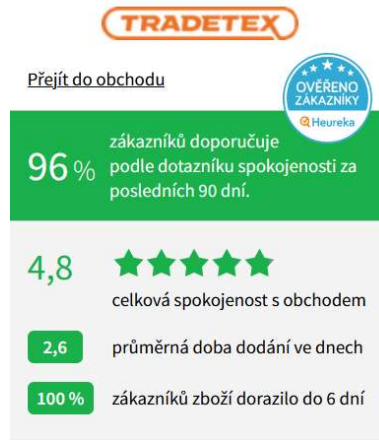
TRADETEX

Přejít do obchodu

OVĚŘENO ZÁKAZNÍKY
Heureka

96 %
zákazníků doporučuje podle dotazníku spokojenosti za posledních 90 dní.

4,8
celková spokojenost s obchodem

2,6
průměrná doba dodání ve dnech

100 %
zákazníků zboží dorazilo do 6 dní